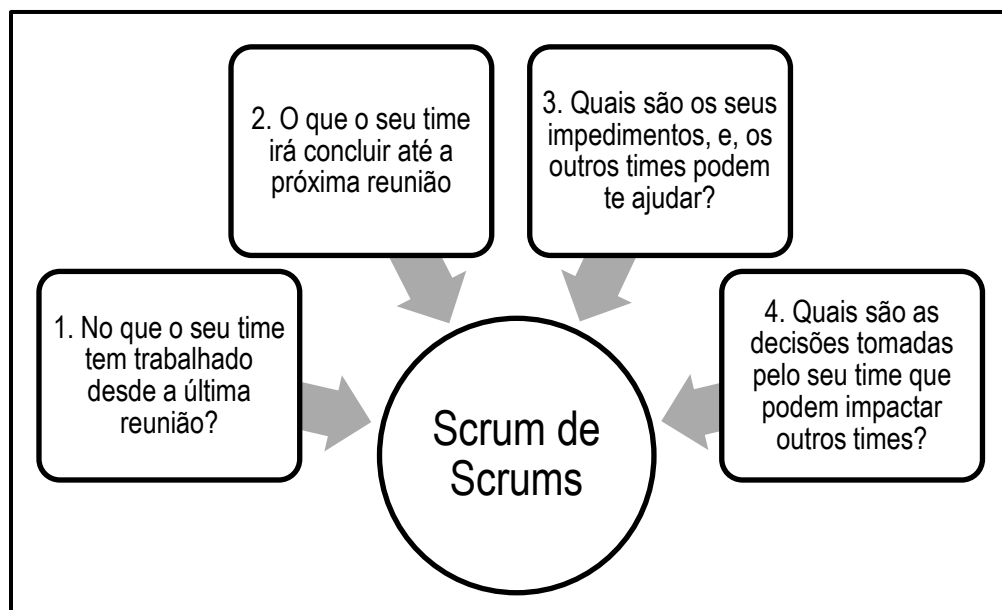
2. O que o seu time irá concluir até a próxima reunião

3. Quais são os seus impedimentos, e, os outros times podem te ajudar?

1. No que o seu time tem trabalhado desde a última reunião?

Scrum de Scrums

4. Quais são as decisões tomadas pelo seu time que podem impactar outros times?